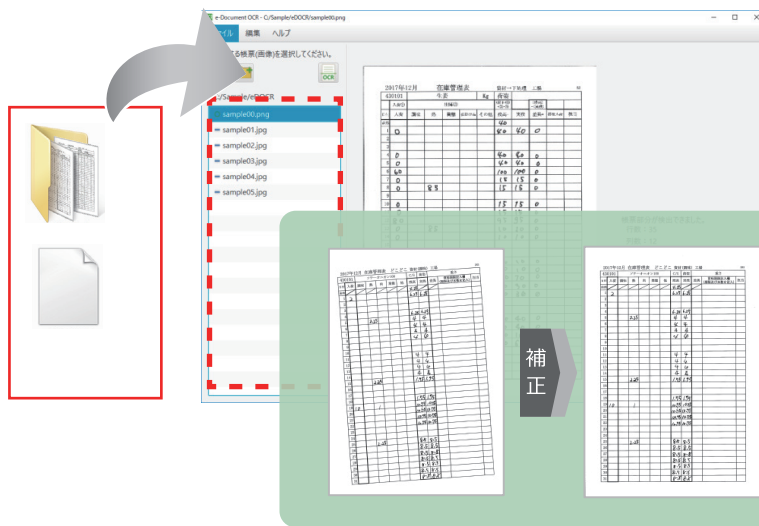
e-Document OCR - C:/Sample/eDOCR/sample00.png

イル 編集 ヘルプ

る帳票(画像)を選択してください。

OCR

C:/Sample/eDOCR

sample00.png
sample01.jpg
sample02.jpg
sample03.jpg
sample04.jpg
sample05.jpg

2017年12月 在庫管理表

補正